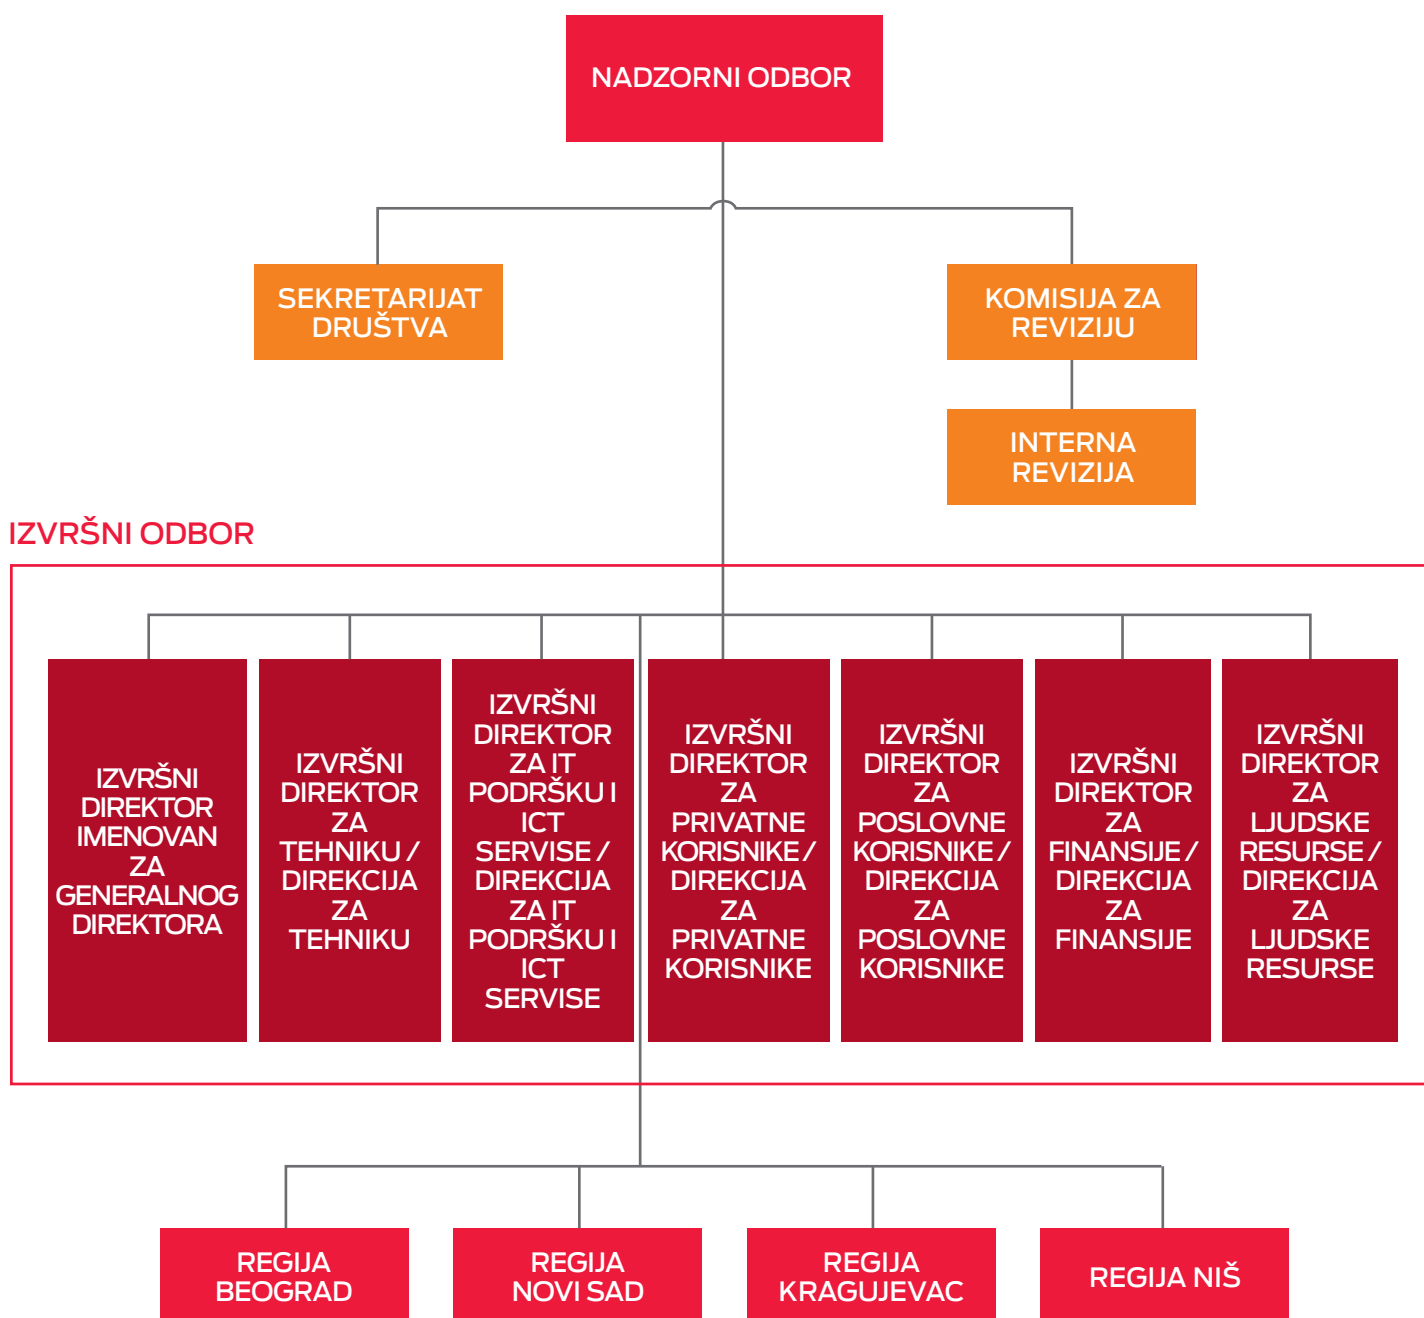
NADZORNI ODBOR

SEKRETARIJAT DRUŠTVA

KOMISIJA ZA REVIZIJU

INTERNA REVIZIJA

IZVRŠNI ODBOR

IZVRŠNI DIREKTOR IMENOVAN ZA GENERALNOG DIREKTORA

IZVRŠNI DIREKTOR ZA TEHNIKU / DIREKCIJA ZA TEHNIKU

IZVRŠNI DIREKTOR ZA IT PODRŠKU I ICT SERVISE / DIREKCIJA ZA IT PODRŠKU I ICT SERVISE

IZVRŠNI DIREKTOR ZA PRIVATNE KORISNIKE / DIREKCIJA ZA PRIVATNE KORISNIKE

IZVRŠNI DIREKTOR ZA POSLOVNE KORISNIKE / DIREKCIJA ZA POSLOVNE KORISNIKE

IZVRŠNI DIREKTOR ZA FINANSIJE / DIREKCIJA ZA FINANSIJE

IZVRŠNI DIREKTOR ZA LJUDSKE RESURSE / DIREKCIJA ZA LJUDSKE RESURSE

REGIJA BEOGRAD

REGIJA NOVI SAD

REGIJA KRAGUJEVAC

REGIJA NIŠ